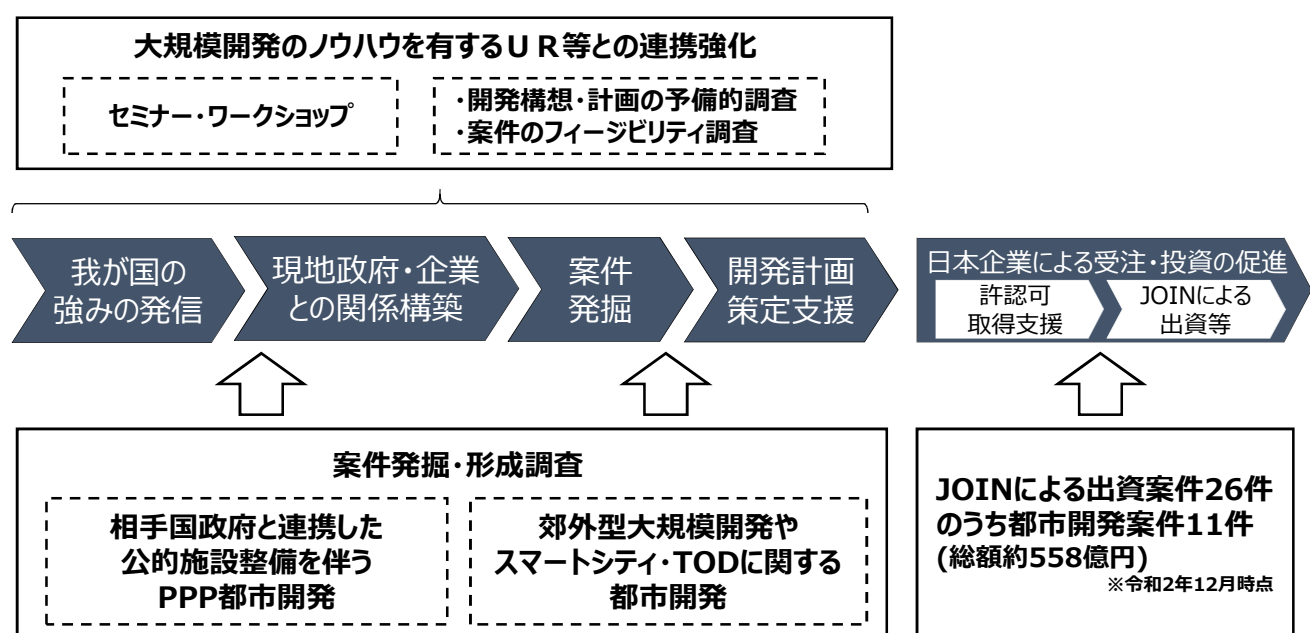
大規模開発のノウハウを有するＵＲ等との連携強化

セミナー・ワークショップ

・開発構想・計画の予備的調査
・案件のフィージビリティ調査

我が国の強みの発信

現地政府・企業との関係構築

案件発掘

開発計画策定支援

日本企業による受注・投資の促進

許認可取得支援

JOINによる出資等

案件発掘・形成調査

相手国政府と連携した公的施設整備を伴うPPP都市開発

郊外型大規模開発やスマートシティ・TODに関する都市開発

JOINによる出資案件26件のうち都市開発案件11件
(総額約558億円)
※令和2年12月時点